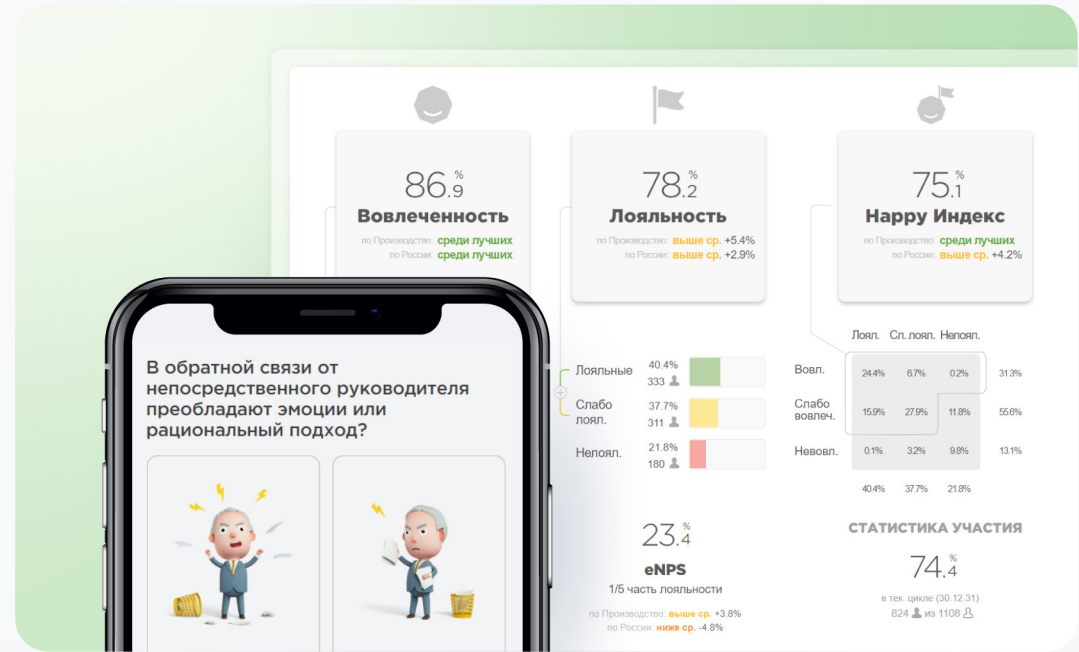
86.9 %
Вовлеченность
по Производству: среди лучших
по России: среди лучших

78.2 %
Лояльность
по Производству: выше ср. +5.4%
по России: выше ср. +2.9%

75.1 %
Happy Индекс
по Производству: среди лучших
по России: выше ср. +4.2%

В обратной связи от непосредственного руководителя преобладают эмоции или рациональный подход?

Лояльные 40.4% 333
Слабо лоял. 37.7% 311
Нелоял. 21.8% 180

| | Лоял. | Сл. лоял. | Нелоял. | |
|---|---|---|---|---|
| Вовл. | 24.4% | 6.7% | 0.2% | 31.3% |
| Слабо вовлеч. | 15.9% | 27.9% | 11.8% | 55.6% |
| Невовл. | 0.1% | 3.2% | 9.8% | 13.1% |
| | 40.4% | 37.7% | 21.8% | |

23.4 %
eNPS
1/5 часть лояльности
по Производству: выше ср. +3.8%
по России: ниже ср. -4.8%

СТАТИСТИКА УЧАСТИЯ
74.4 %
в тек. цикле (30.12.31)
824 из 1108